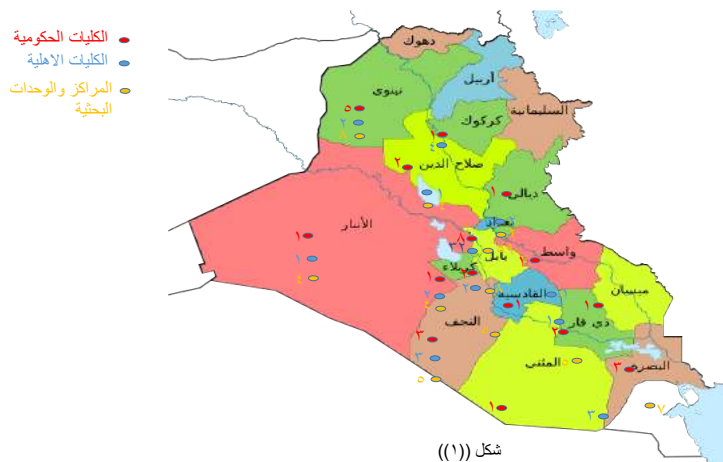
الكليات الحكومية
الكليات الاهلية
المراكز والوحدات البحثية

دهوك
نينوى
اربيل
السليمانية
كركوك
صلاح الدين
ديالى
الأنبار
بغداد
واسط
بابل
كربلاء
ميسان
القادسية
النجف
ذي قار
المثنى
البصرة

٥
٥
٨
١
٤
٢
١
١
١
٤
١
٢
١
١
٣
٢
٣
٥
١
٢
٣
٢
١
١
٣
٢
١
٥
٣
٧

شكل ((١))